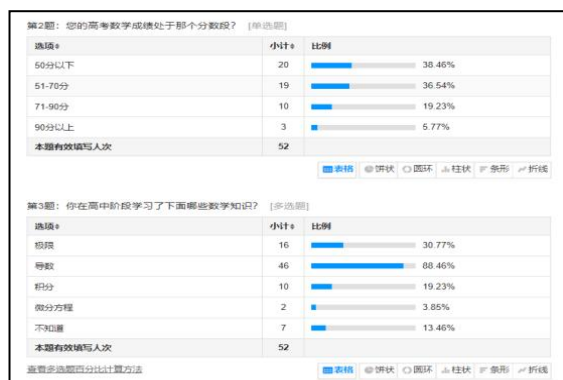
第2题：您的高考数学成绩处于那个分数段？ [单选题]

| 选项 | 小计 | 比例 |
|---|---|---|
| 50分以下 | 20 | 38.46% |
| 51-70分 | 19 | 36.54% |
| 71-90分 | 10 | 19.23% |
| 90分以上 | 3 | 5.77% |
| 本题有效填写人次 | 52 | |

表格 饼状 圆环 柱状 条形 折线

第3题：你在高中阶段学习了下面哪些数学知识？ [多选题]

| 选项 | 小计 | 比例 |
|---|---|---|
| 极限 | 16 | 30.77% |
| 导数 | 46 | 88.46% |
| 积分 | 10 | 19.23% |
| 微分方程 | 2 | 3.85% |
| 不知道 | 7 | 13.46% |
| 本题有效填写人次 | 52 | |

查看多选题百分比计算方法

表格 饼状 圆环 柱状 条形 折线